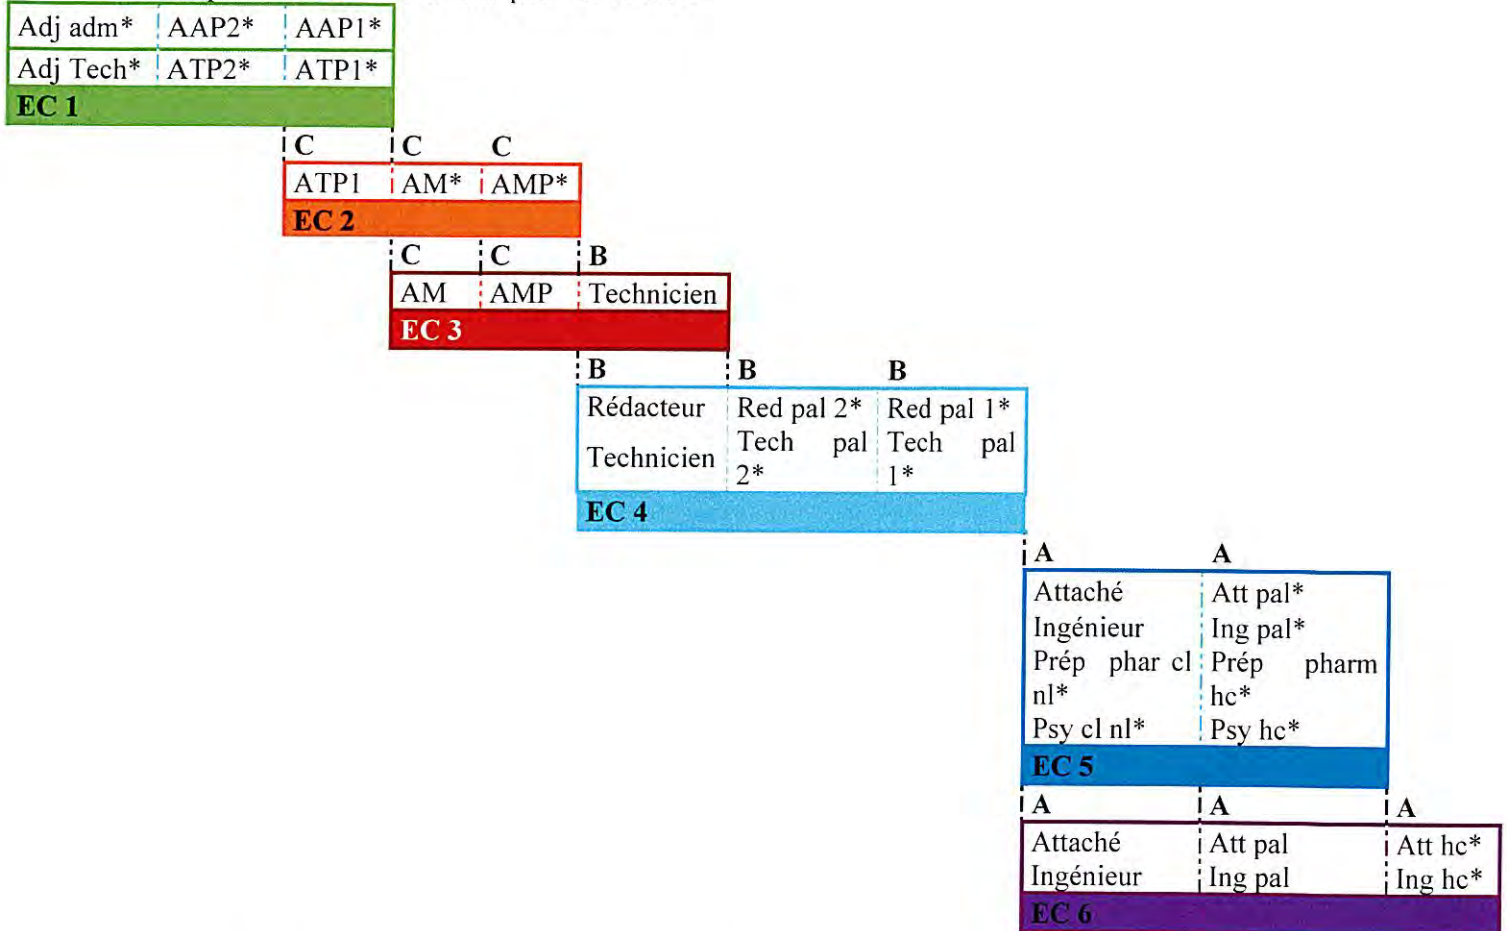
| Adj adm* | AAP2* | AAP1* |
|---|---|---|
| Adj Tech* | ATP2* | ATP1* |

EC 1

C C C

| ATP1 | AM* | AMP* |
|---|---|---|

EC 2

C C B

| AM | AMP | Technicien |
|---|---|---|

EC 3

B B B

| Rédacteur Technicien | Red pal 2* Tech pal 2* | Red pal 1* Tech pal 1* |
|---|---|---|

EC 4

A A

| Attaché Ingénieur Prép phar cl nl* Psy cl nl* | Att pal* Ing pal* Prép pharm hc* Psy hc* |
|---|---|

EC 5

A A A

| Attaché Ingénieur | Att pal Ing pal | Att hc* Ing hc* |
|---|---|---|

EC 6